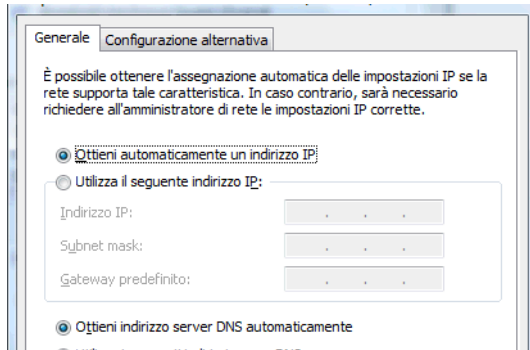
Generale | Configurazione alternativa

È possibile ottenere l'assegnazione automatica delle impostazioni IP se la rete supporta tale caratteristica. In caso contrario, sarà necessario richiedere all'amministratore di rete le impostazioni IP corrette.

Ottieni automaticamente un indirizzo IP

Utilizza il seguente indirizzo IP:

Indirizzo IP: . . .

Subnet mask: . . .

Gateway predefinito: . . .

Ottieni indirizzo server DNS automaticamente

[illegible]